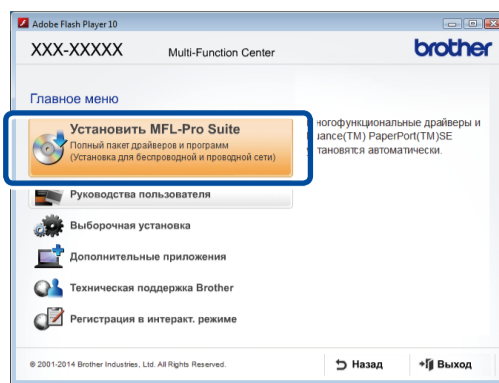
Adobe Flash Player 10

XXX-XXXXX Multi-Function Center

brother

Главное меню

Установить MFL-Pro Suite
Полный пакет драйверов и программ
(Установка для беспроводной и проводной сети)

ногофункциональные драйверы и
uance(TM) PaperPort(TM)SE
тановятся автоматически.

Руководства пользователя

Выборочная установка

Дополнительные приложения

Техническая поддержка Brother

Регистрация в интеракт. режиме

© 2001-2014 Brother Industries, Ltd. All Rights Reserved.

Назад

Выход